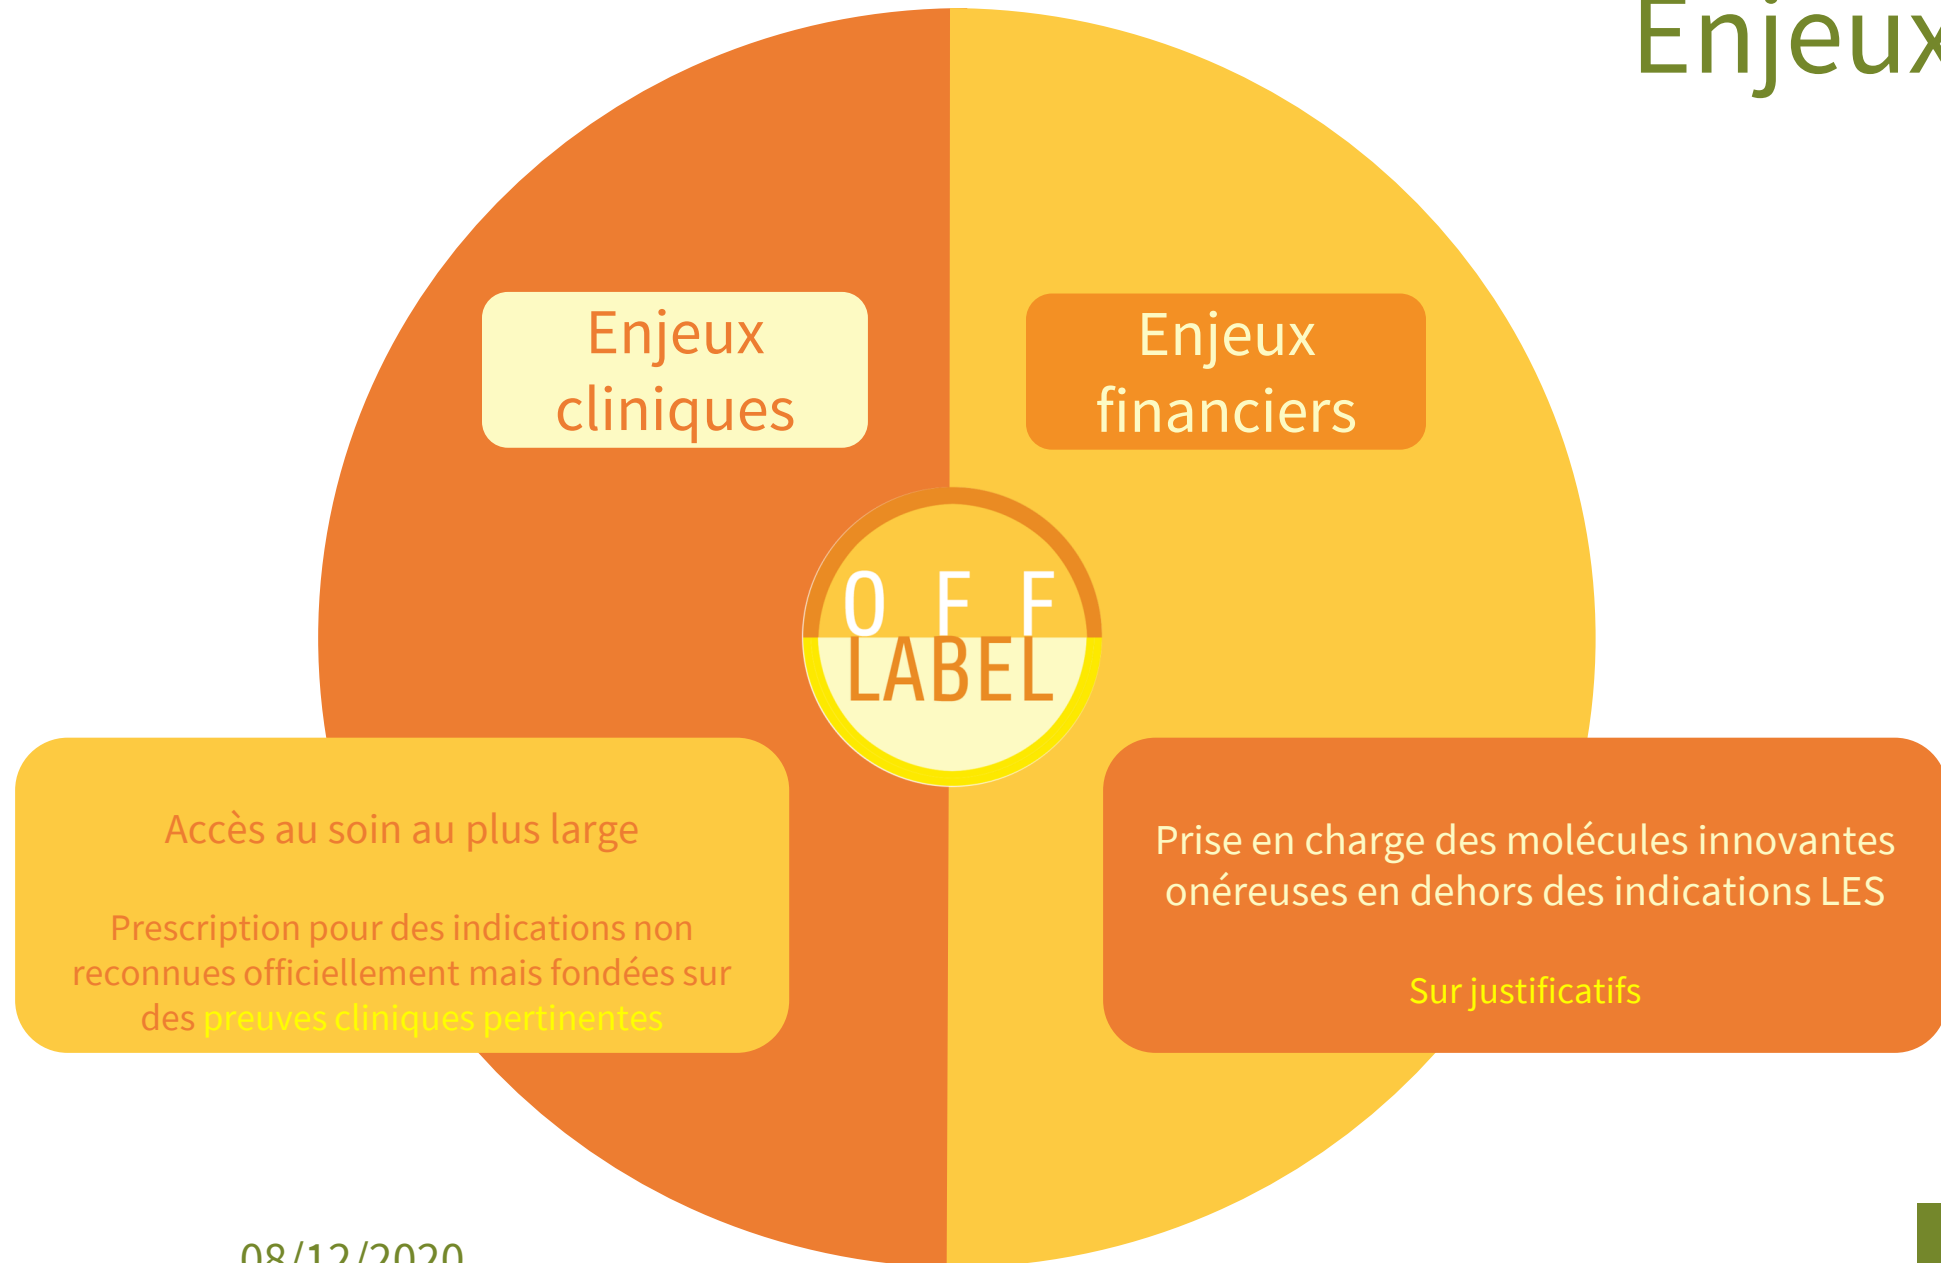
Enjeux

Enjeux cliniques

Enjeux financiers

O F F
LABEL

Accès au soin au plus large

Prescription pour des indications non reconnues officiellement mais fondées sur des preuves cliniques pertinentes

Prise en charge des molécules innovantes onéreuses en dehors des indications LES

Sur justificatifs

08/12/2020